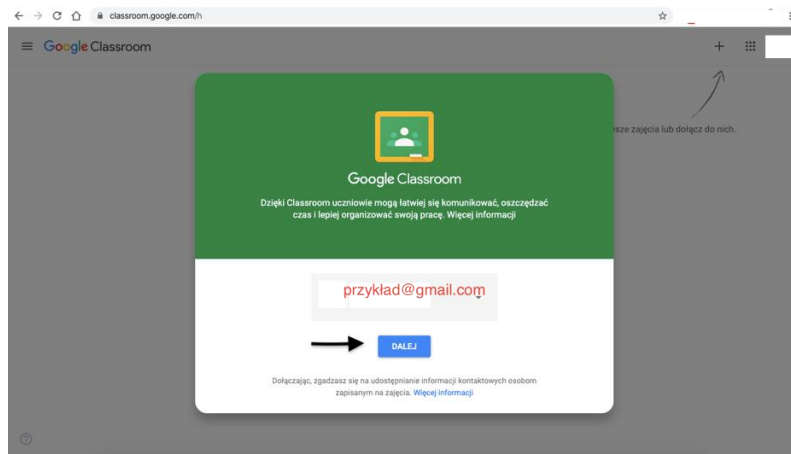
classroom.google.com/h

Google Classroom

sze zajęcia lub dołącz do nich.

Google Classroom

Dzięki Classroom uczniowie mogą łatwiej się komunikować, oszczędzać czas i lepiej organizować swoją pracę. Więcej informacji

przykład@gmail.com

DALEJ

Dołączając, zgadzasz się na udostępnianie informacji kontaktowych osobom zapisanym na zajęcia. Więcej informacji